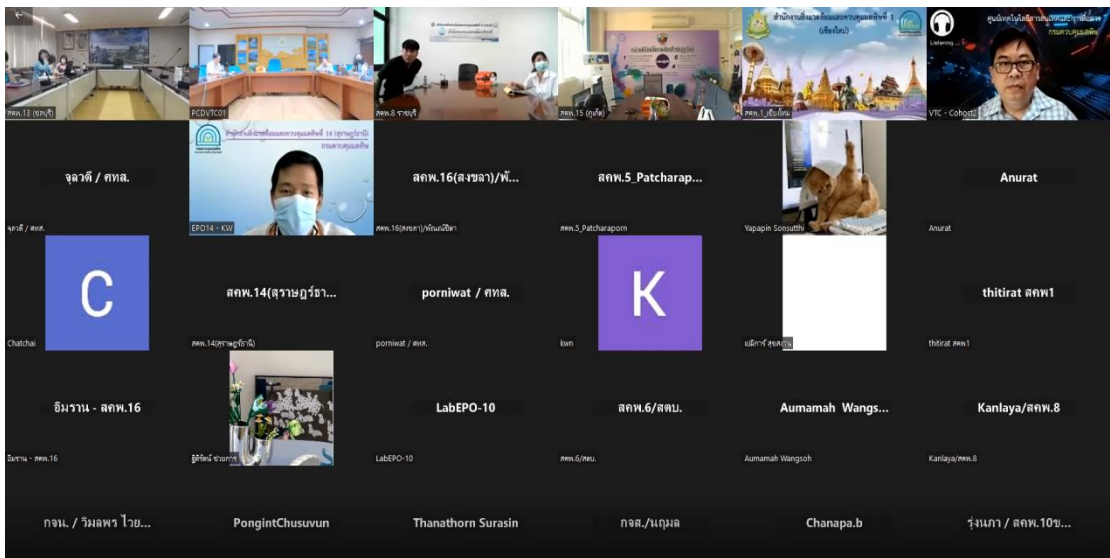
สคร.13 (ชลบุรี)

PCDVTC01

สคร.8 ราชบุรี

สคร.15 (ภูเก็ต)

สำนักงานป้องกันควบคุมโรคที่ 1 (เชียงใหม่)

สคร.1_เชียงใหม่

Listening ...

VTC - Cohost2

จุลวดี / ศทส.

จุลวดี / ศทส.

สำนักงานป้องกันควบคุมโรคที่ 14 (สุราษฎร์ธานี) กรมควบคุมโรค

EPO14 - KW

สคพ.16(สงขลา)/พั...

สคพ.16(สงขลา)/พัณณ์ปิตา

สคพ.5_Patcharap...

สคพ.5_Patcharaporn

Yapapin Sonsutthi

Anurat

Anurat

C

Chatchai

สคพ.14(สุราษฎร์ธา...

สคพ.14(สุราษฎร์ธานี)

porniwat / ศทส.

porniwat / ศทส.

K

kwn

แม็กกี้ สุขสว่าง

thitirat สคพ1

thitirat สคพ1

อิมราน - สคพ.16

อิมราน - สคพ.16

ฐิติรัตน์ ชายการ

LabEPO-10

LabEPO-10

สคพ.6/สคบ.

สคพ.6/สคบ.

Aumamah Wangs...

Aumamah Wangsoh

Kanlaya/สคพ.8

Kanlaya/สคพ.8

กจน. / วิมลพร ไวย...

PongintChusuvun

Thanathorn Surasin

กจส./นฤมล

Chanapa.b

รุ่งนภา / สคพ.10ข...